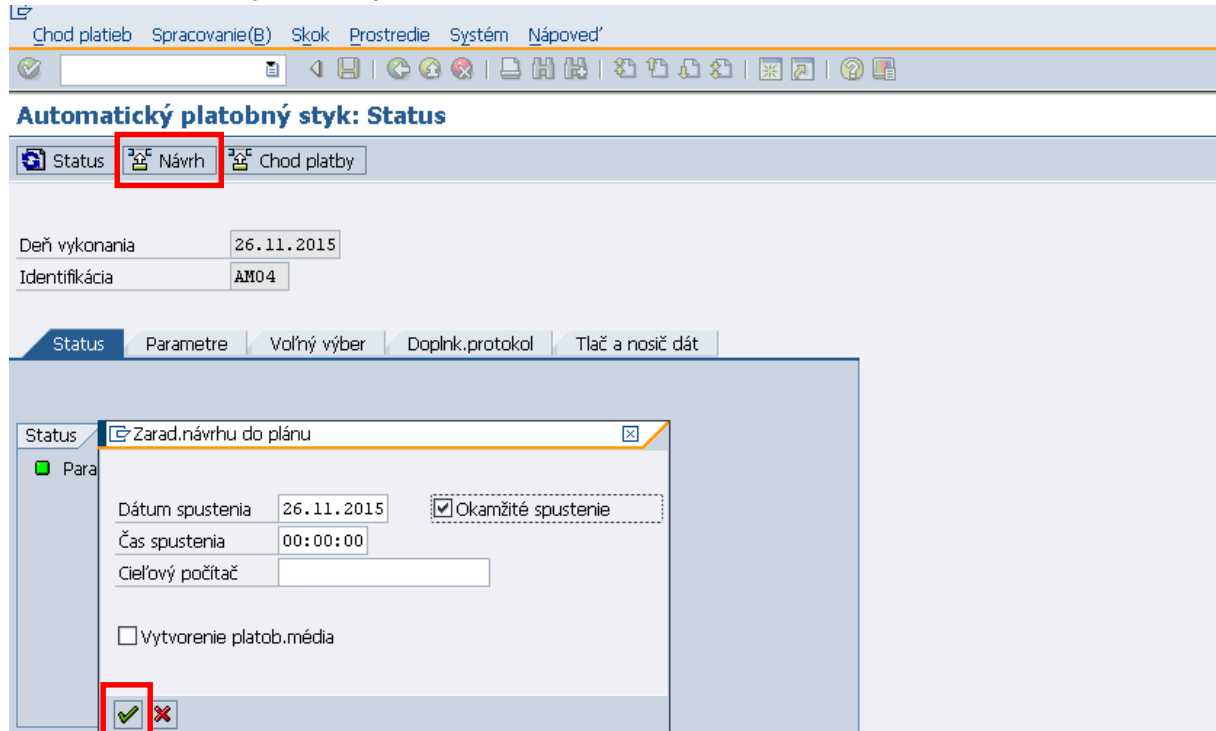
Chod platieb Spracovanie(B) Skok Prostredie Systém Nápoveď

Automatický platobný styk: Status

Status Návrh Chod platby

Deň vykonania 26.11.2015
Identifikácia AM04

Status Parametre Voľný výber Doplnk.protokol Tlač a nosič dát

Status

Para

Zarad.návrhu do plánu

Dátum spustenia 26.11.2015
Okamžité spustenie
Čas spustenia 00:00:00
Cieľový počítač

Vytvorenie platob.média